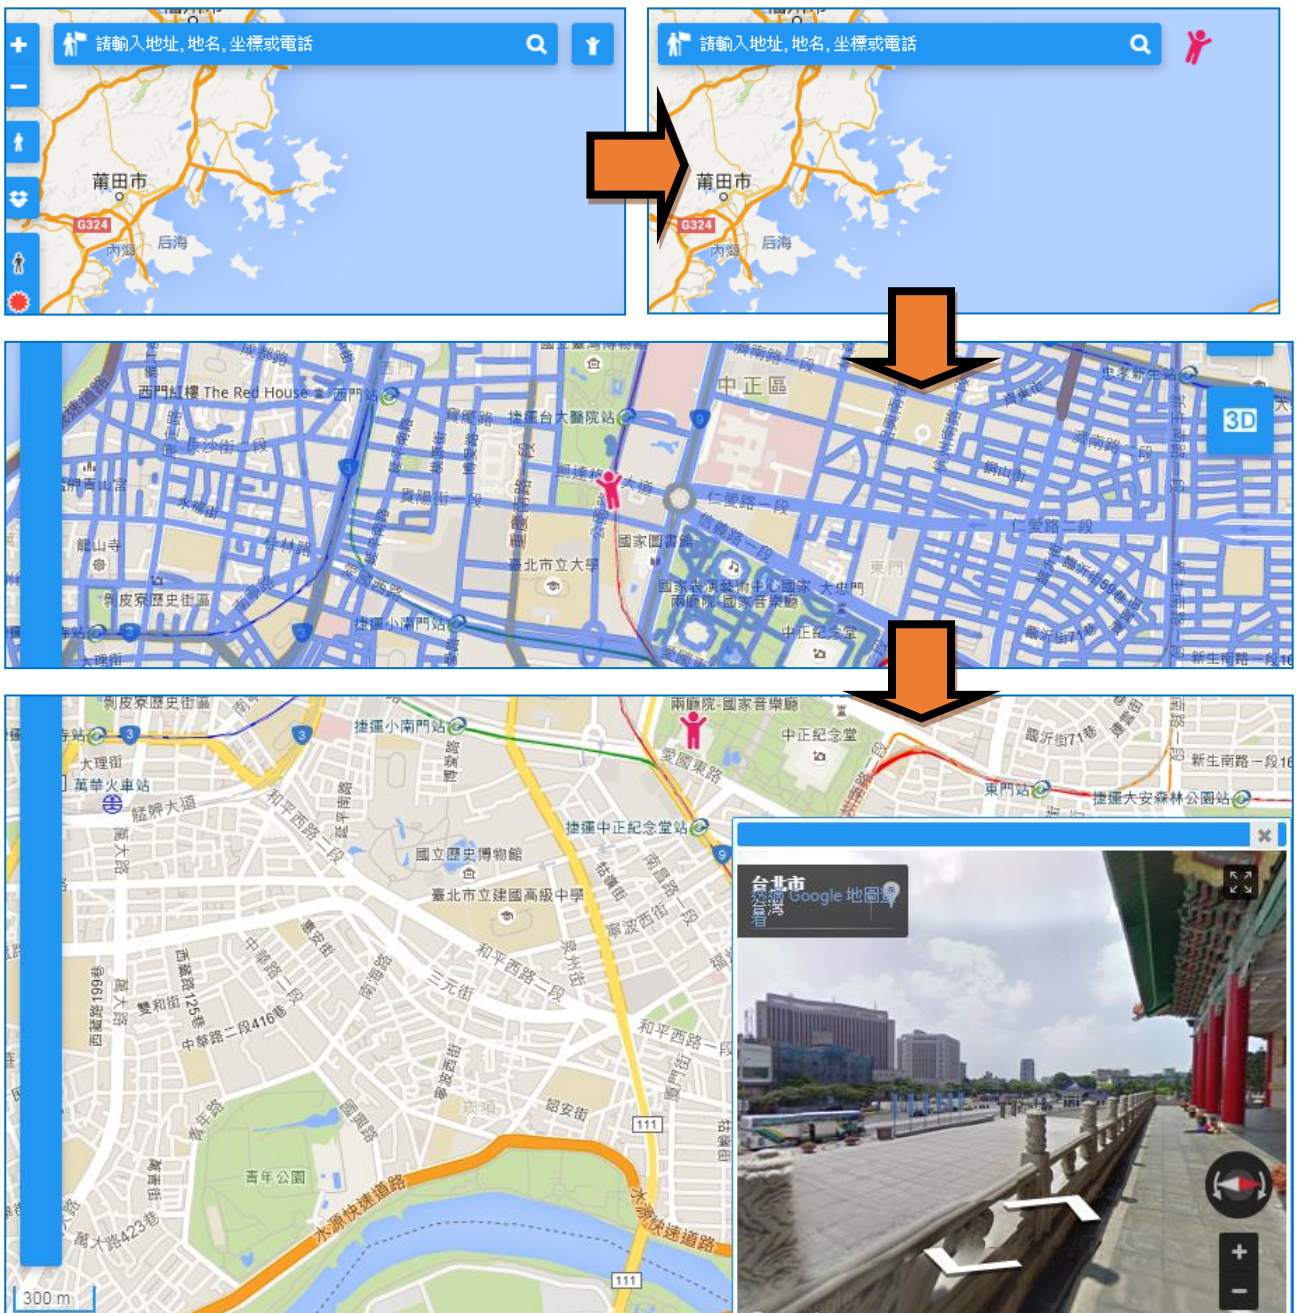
+
−
請輸入地址, 地名, 坐標或電話
莆田市
G324
內海
后海

請輸入地址, 地名, 坐標或電話
莆田市
G324
內海
后海

西門紅樓 The Red House
西門站
中正區
捷運台大醫院站
3D
長沙街二段
寶慶路
貴陽街一段
龍山寺
剝皮寮歷史街區
國家圖書館
臺北市立大學
國家表演藝術中心國家兩廳院-國家音樂廳
大忠門
中正紀念堂
捷運小南門站
仁愛路一段
信義路一段
仁愛路二段
東門
新生南路一段
忠孝新生站

剝皮寮歷史街區
捷運小南門站
兩廳院-國家音樂廳
中正紀念堂
愛國東路
臨沂街71巷
新生南路一段
東門站
捷運大安森林公園站
大理街
萬華火車站
艋舺大道
捷運中正紀念堂站
國立歷史博物館
臺北市立建國高級中學
和平西路一段
南昌路一段
泉州街
三元街
和平西路二段
中華路二段416巷
西藏路125巷
青年公園
水源快速道路
111
300 m
台北市
台灣
Google 地圖